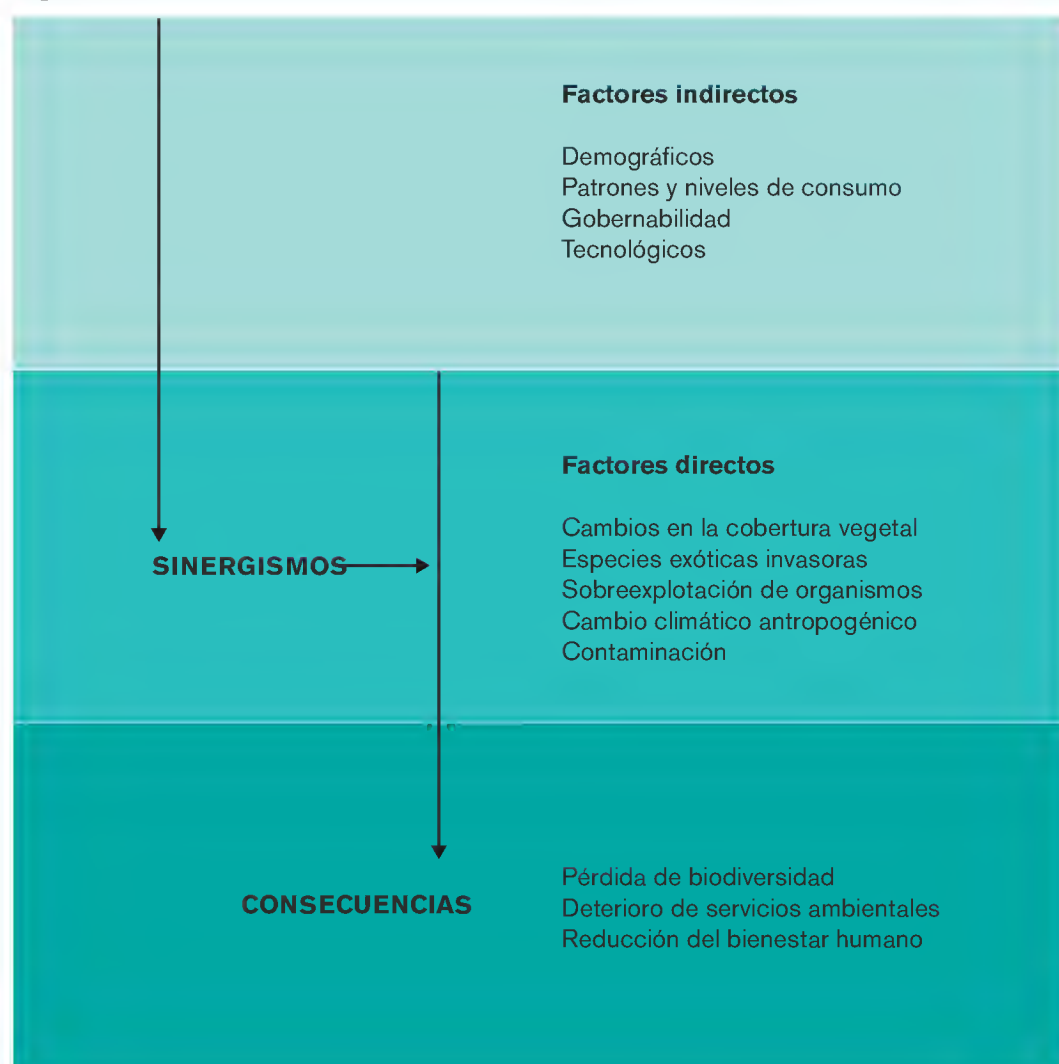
**Factores indirectos**

Demográficos
Patrones y niveles de consumo
Gobernabilidad
Tecnológicos

**Factores directos**

SINERGISMOS

Cambios en la cobertura vegetal
Especies exóticas invasoras
Sobreexplotación de organismos
Cambio climático antropogénico
Contaminación

CONSECUENCIAS

Pérdida de biodiversidad
Deterioro de servicios ambientales
Reducción del bienestar humano